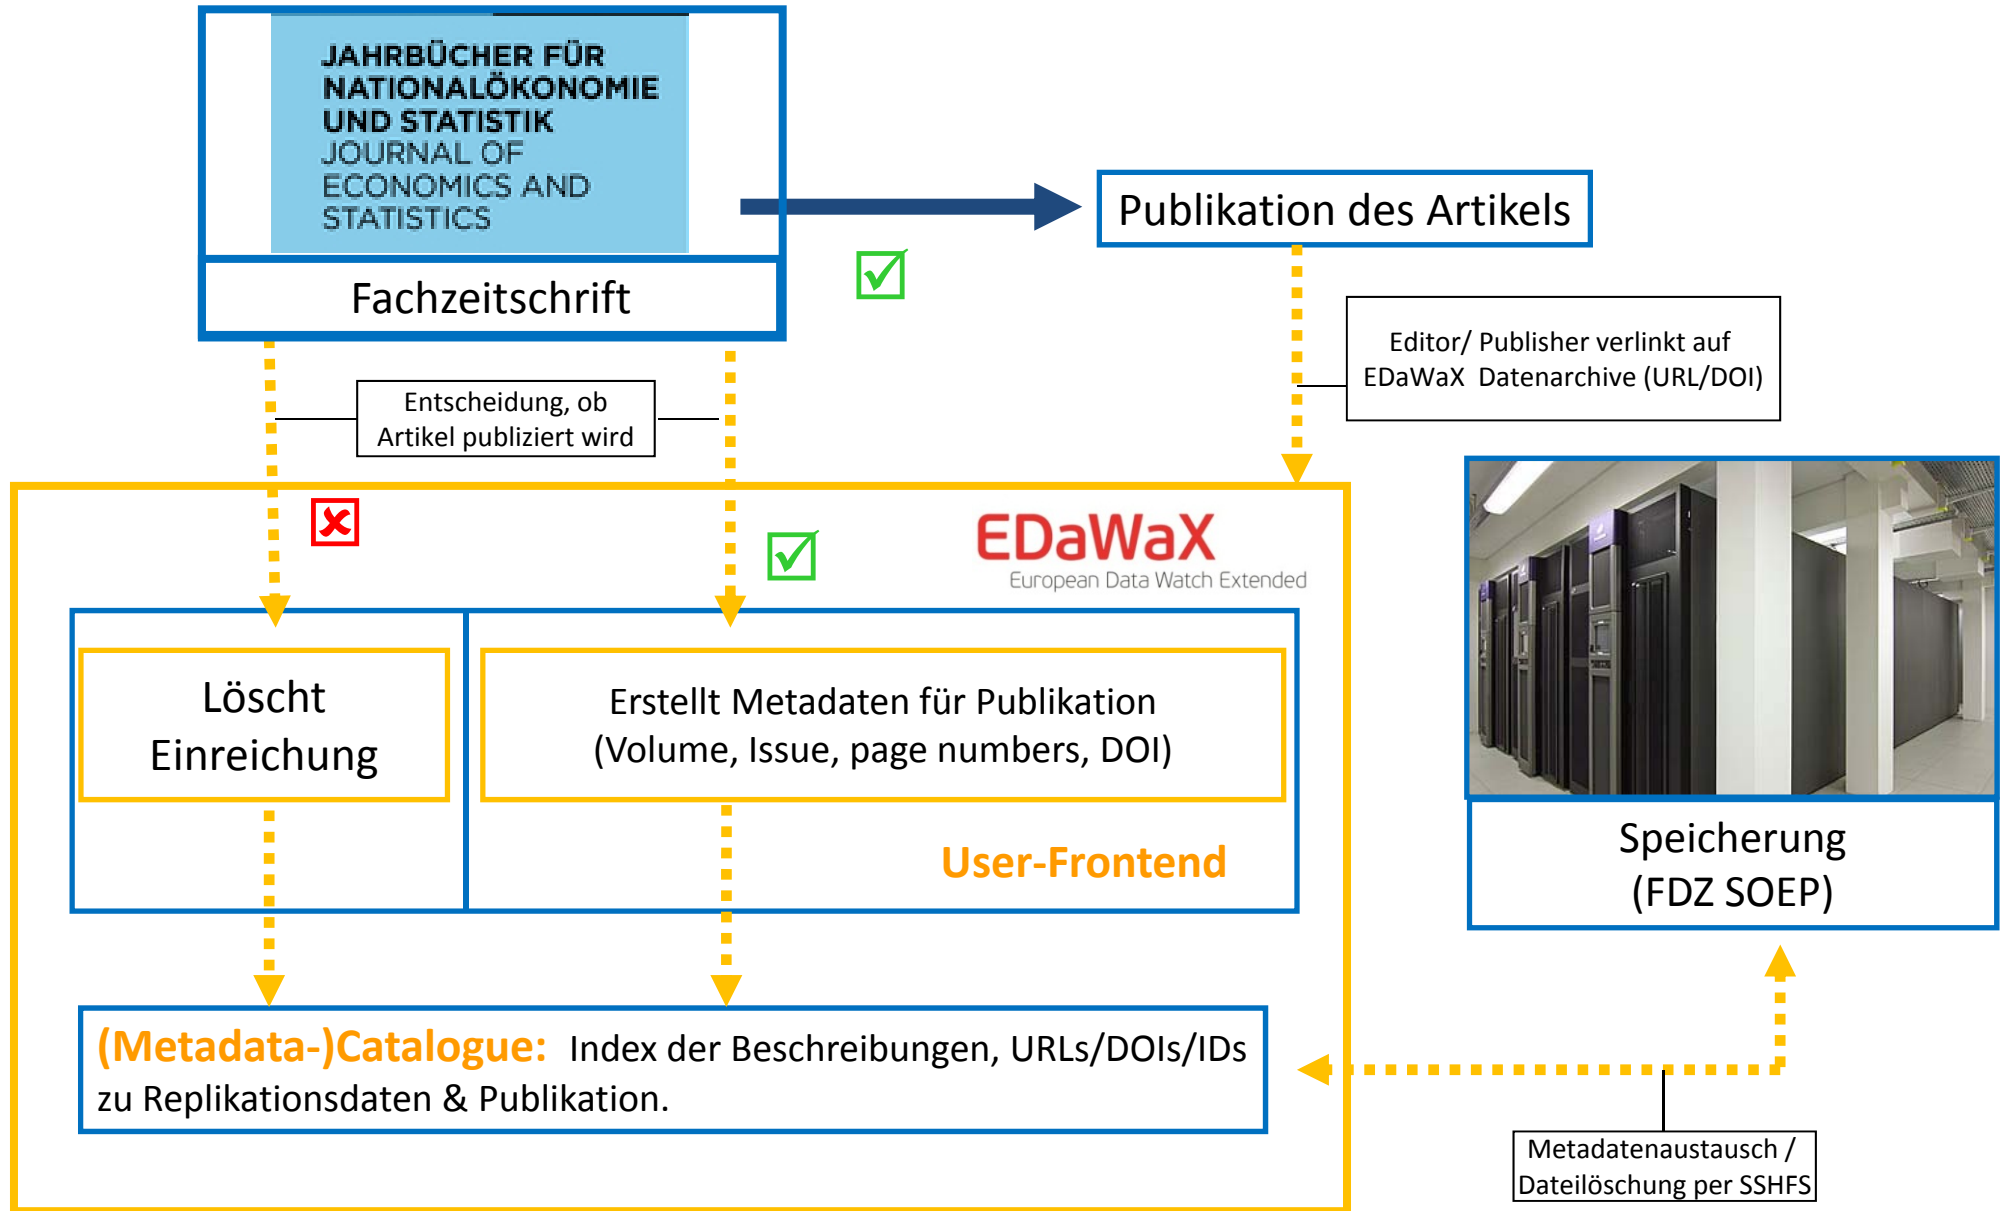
JAHRBÜCHER FÜR NATIONALÖKONOMIE UND STATISTIK
JOURNAL OF ECONOMICS AND STATISTICS

Fachzeitschrift

Publikation des Artikels

Editor/ Publisher verlinkt auf EDaWaX Datenarchive (URL/DOI)

Entscheidung, ob Artikel publiziert wird

EDaWaX
European Data Watch Extended

Löscht Einreichung

Erstellt Metadaten für Publikation (Volume, Issue, page numbers, DOI)

User-Frontend

Speicherung (FDZ SOEP)

(Metadata-)Catalogue: Index der Beschreibungen, URLs/DOIs/IDs zu Replikationsdaten & Publikation.

Metadatenaustausch / Dateilöschung per SSHFS